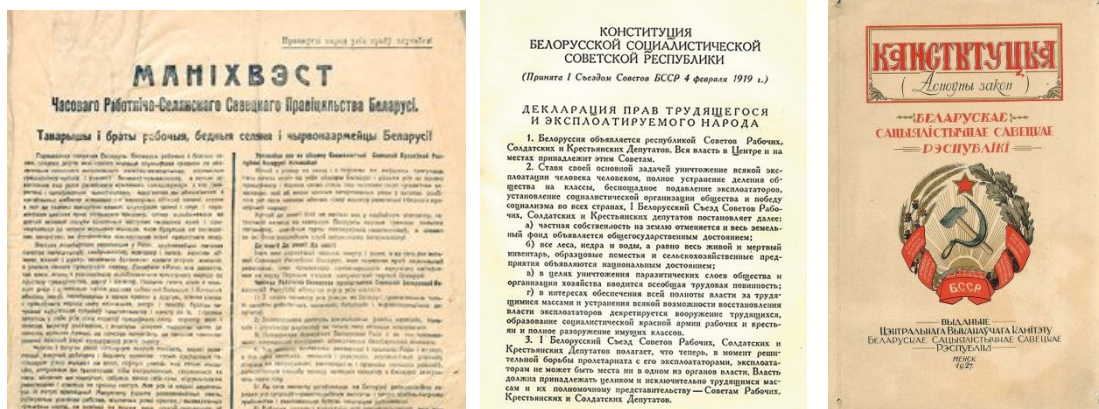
Пралетарыі ўсіх краёў, злучайцеся!

МАНІХВЭСТ

Часовага Работніча-Сялянскага Савецкага Правіцельства Беларусі.

Таварышы і браты рабочыя, бедныя сяляне і чырвонаармейцы Беларусі!

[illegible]

Да чаго ж імкне?

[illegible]

КОНСТИТУЦИЯ
БЕЛОРУССКОЙ СОЦИАЛИСТИЧЕСКОЙ
СОВЕТСКОЙ РЕСПУБЛИКИ

(Принята I Съездом Советов ССРБ 4 февраля 1919 г.)

ДЕКЛАРАЦИЯ ПРАВ ТРУДЯЩЕГОСЯ
И ЭКСПЛОАТИРУЕМОГО НАРОДА

1. Белоруссия объявляется республикой Советов Рабочих, Солдатских и Крестьянских Депутатов. Вся власть в Центре и на местах принадлежит этим Советам.

2. Ставя своей основной задачей уничтожение всякой эксплоатации человека человеком, полное устранение деления общества на классы, беспощадное подавление эксплоататоров, установление социалистической организации общества и победу социализма во всех странах, I Белорусский Съезд Советов Рабочих, Солдатских и Крестьянских депутатов постановляет далее:

а) частная собственность на землю отменяется и весь земельный фонд объявляется общегосударственным достоянием;

б) все леса, недра и воды, а равно весь живой и мертвый инвентарь, образцовые поместья и сельскохозяйственные предприятия объявляются национальным достоянием;

в) в целях уничтожения паразитических слоев общества и организации хозяйства вводится всеобщая трудовая повинность;

г) в интересах обеспечения всей полноты власти за трудящимися массами и устранения всякой возможности восстановления власти эксплоататоров декретируется вооружение трудящихся, образование социалистической красной армии рабочих и крестьян и полное разоружение имущих классов.

3. I Белорусский Съезд Советов Рабочих, Солдатских и Крестьянских Депутатов полагает, что теперь, в момент решительной борьбы пролетариата с его эксплоататорами, эксплоататорам не может быть места ни в одном из органов власти. Власть должна принадлежать целиком и исключительно трудящимся массам и их полномочному представительству — Советам Рабочих, Крестьянских и Солдатских Депутатов.

КАНСТЫТУЦЫЯ
(Асноўны закон)
БЕЛАРУСКАЕ САЦЫЯЛІСТЫЧНАЕ САВЕЦКАЕ РЭСПУБЛІКІ

БССР

ВЫДАННЕ
ЦЭНТРАЛЬНАГА ВЫКАНАЎЧАГА КАМІТЭТУ
БЕЛАРУСКАЕ САЦЫЯЛІСТЫЧНАЕ САВЕЦКАЕ РЭСПУБЛІКІ
МЕНСК
1927